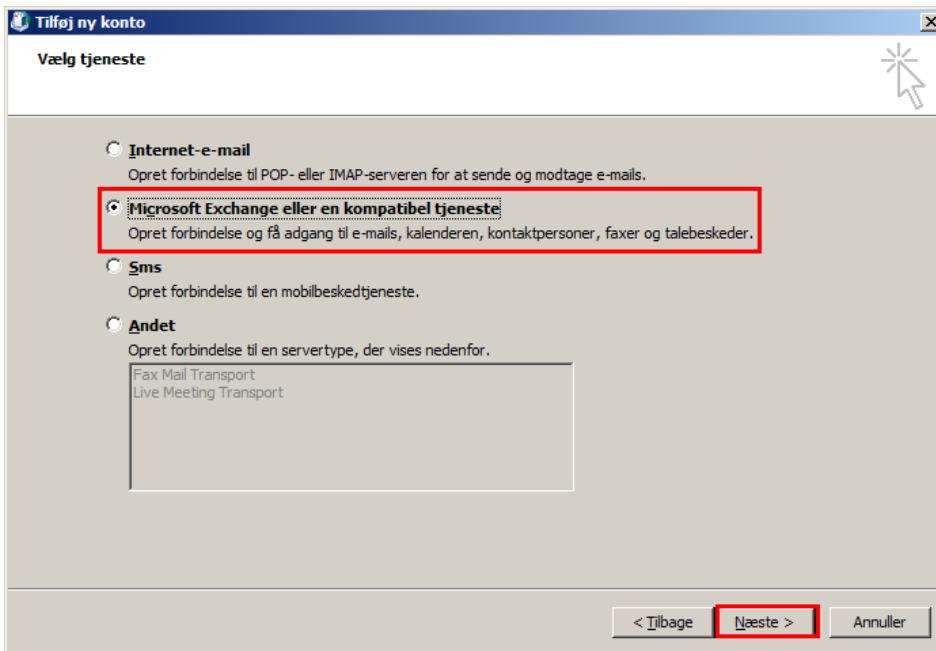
Tilføj ny konto

Vælg tjeneste

Internet-e-mail
Opret forbindelse til POP- eller IMAP-serveren for at sende og modtage e-mails.

Microsoft Exchange eller en kompatibel tjeneste
Opret forbindelse og få adgang til e-mails, kalenderen, kontaktpersoner, faxer og talebeskeder.

Sms
Opret forbindelse til en mobilbeskedtjeneste.

Andet
Opret forbindelse til en servertype, der vises nedenfor.

Fax Mail Transport
Live Meeting Transport

< Tilbage
Næste >
Annuller